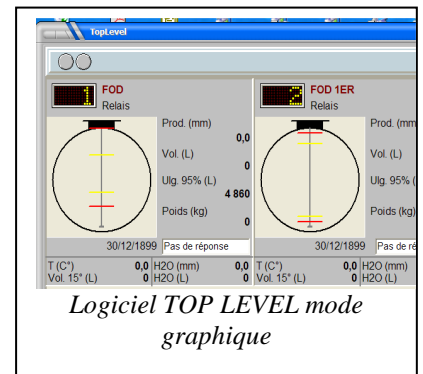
TopLevel

FOD
Relais

Prod. (mm)
0,0
Vol. (L)
0
Ulg. 95% (L)
4 860
Poids (kg)
0

30/12/1899 Pas de réponse

T (C°) 0,0 H2O (mm) 0,0
Vol. 15° (L) 0 H2O (L) 0

FOD 1ER
Relais

Prod. (mm
Vol. (L)
Ulg. 95% (
Poids (kg)

30/12/1899 Pas de ré

T (C°) 0,0 H2O (mm)
Vol. 15° (L) 0 H2O (L)

Logiciel TOP LEVEL mode graphique